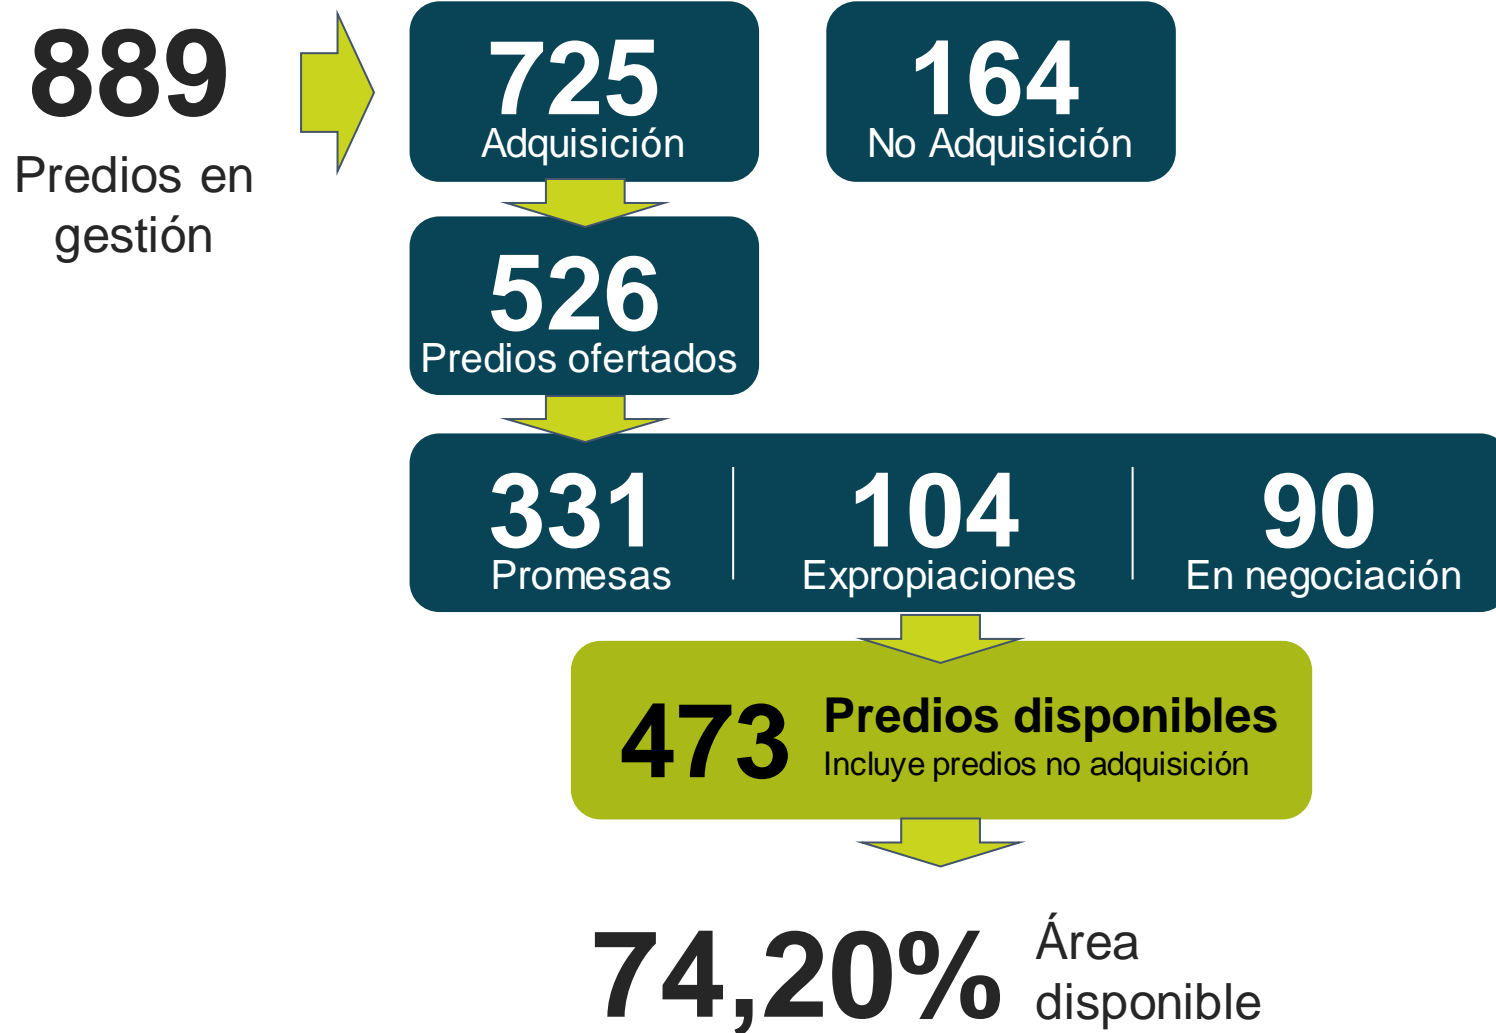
889
Predios en gestión

725
Adquisición

164
No Adquisición

526
Predios ofertados

331
Promesas

104
Expropiaciones

90
En negociación

473 Predios disponibles
Incluye predios no adquisición

74,20% Área disponible